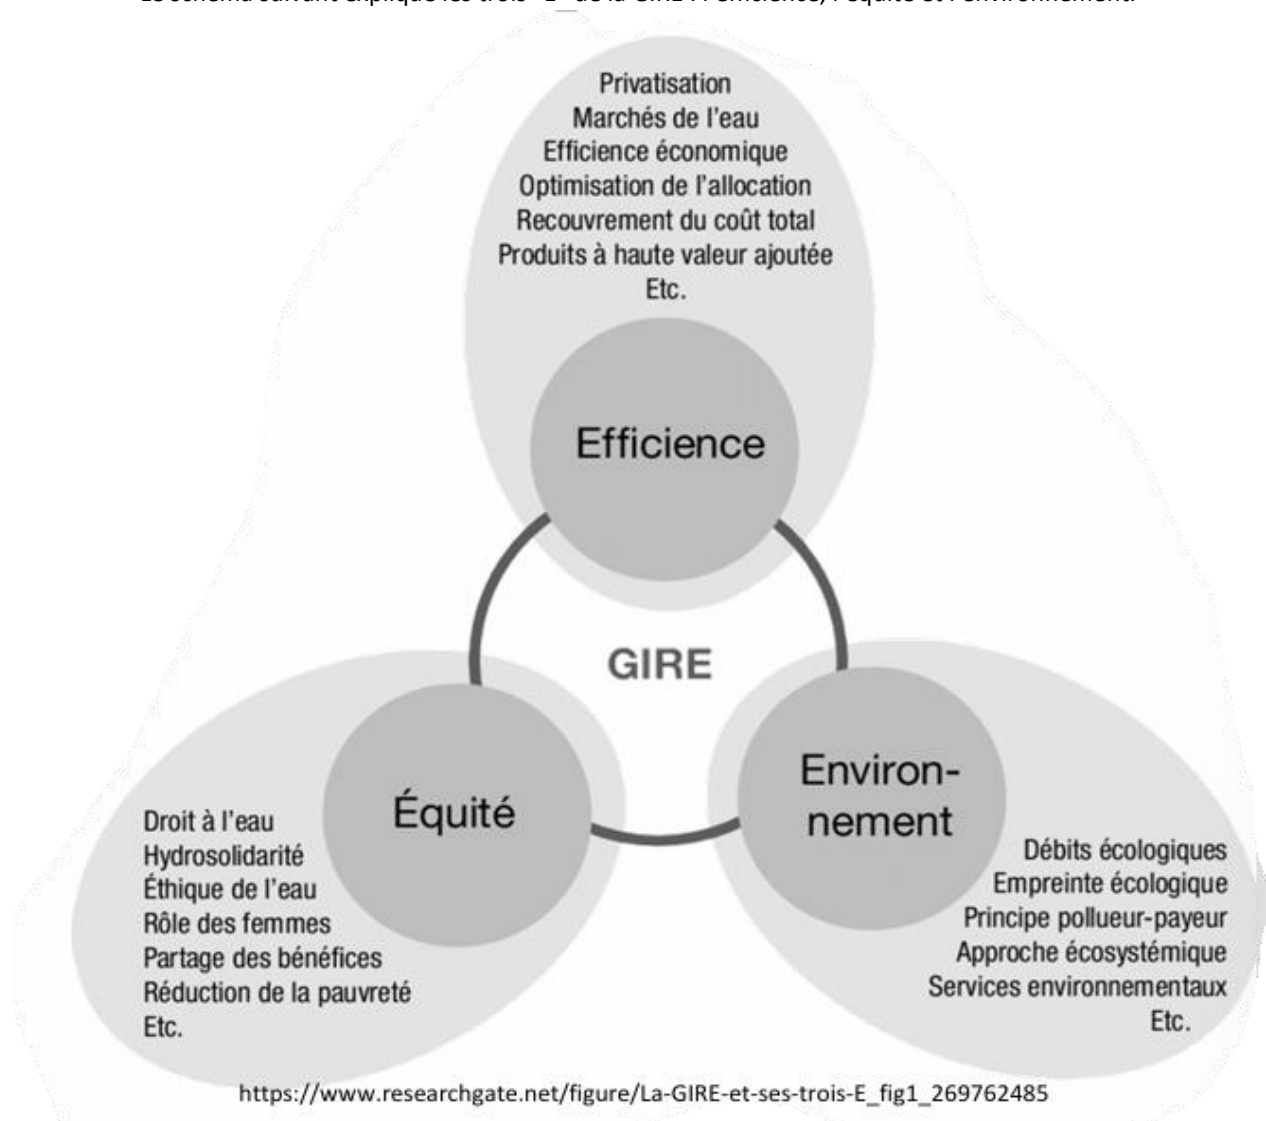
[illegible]

Privatisation
Marchés de l'eau
Efficience économique
Optimisation de l'allocation
Recouvrement du coût total
Produits à haute valeur ajoutée
Etc.

Efficience

GIRE

Équité

Droit à l'eau
Hydrosolidarité
Éthique de l'eau
Rôle des femmes
Partage des bénéfices
Réduction de la pauvreté
Etc.

Environnement

Débits écologiques
Empreinte écologique
Principe pollueur-payeur
Approche écosystémique
Services environnementaux
Etc.

https://www.researchgate.net/figure/La-GIRE-et-ses-trois-E_fig1_269762485